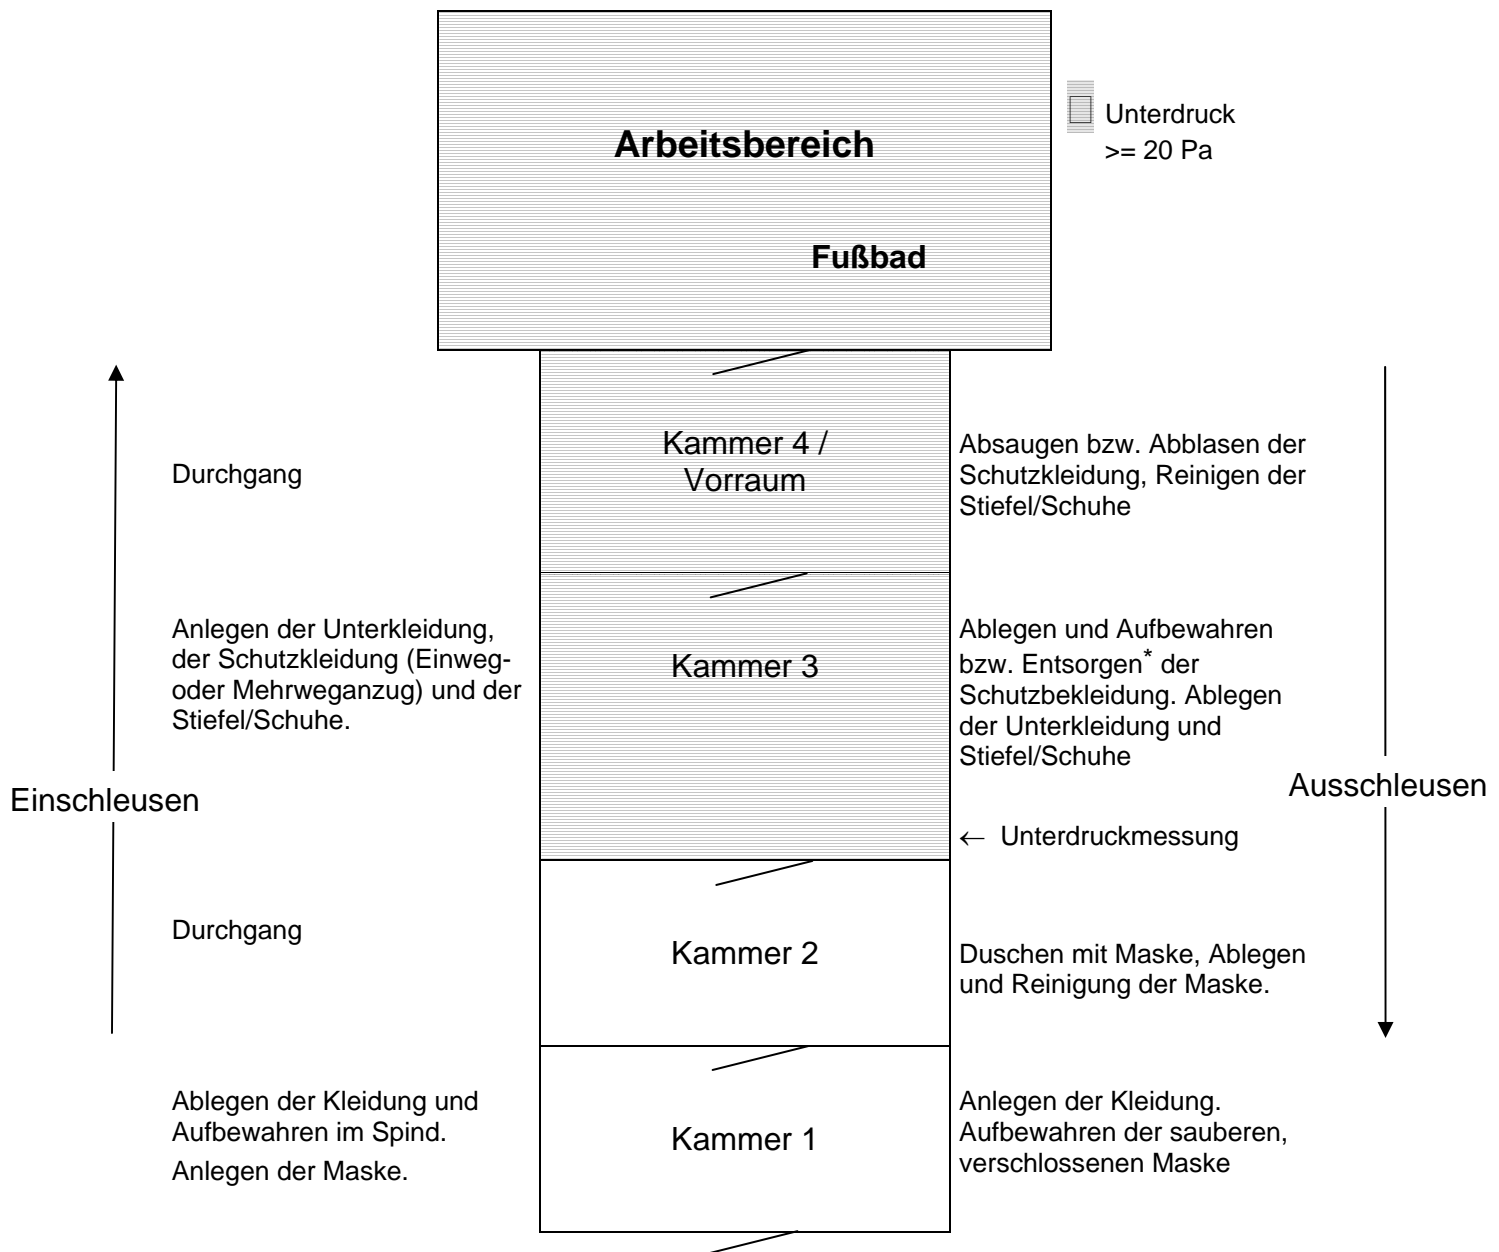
Arbeitsbereich

Fußbad

Unterdruck
>= 20 Pa

Kammer 4 / Vorraum

Durchgang

Absaugen bzw. Abblasen der Schutzkleidung, Reinigen der Stiefel/Schuhe

Kammer 3

Anlegen der Unterkleidung, der Schutzkleidung (Einweg- oder Mehrweganzug) und der Stiefel/Schuhe.

Ablegen und Aufbewahren bzw. Entsorgen* der Schutzbekleidung. Ablegen der Unterkleidung und Stiefel/Schuhe

Einschleusen

Ausschleusen

← Unterdruckmessung

Kammer 2

Durchgang

Duschen mit Maske, Ablegen und Reinigung der Maske.

Kammer 1

Ablegen der Kleidung und Aufbewahren im Spind.
Anlegen der Maske.

Anlegen der Kleidung. Aufbewahren der sauberen, verschlossenen Maske